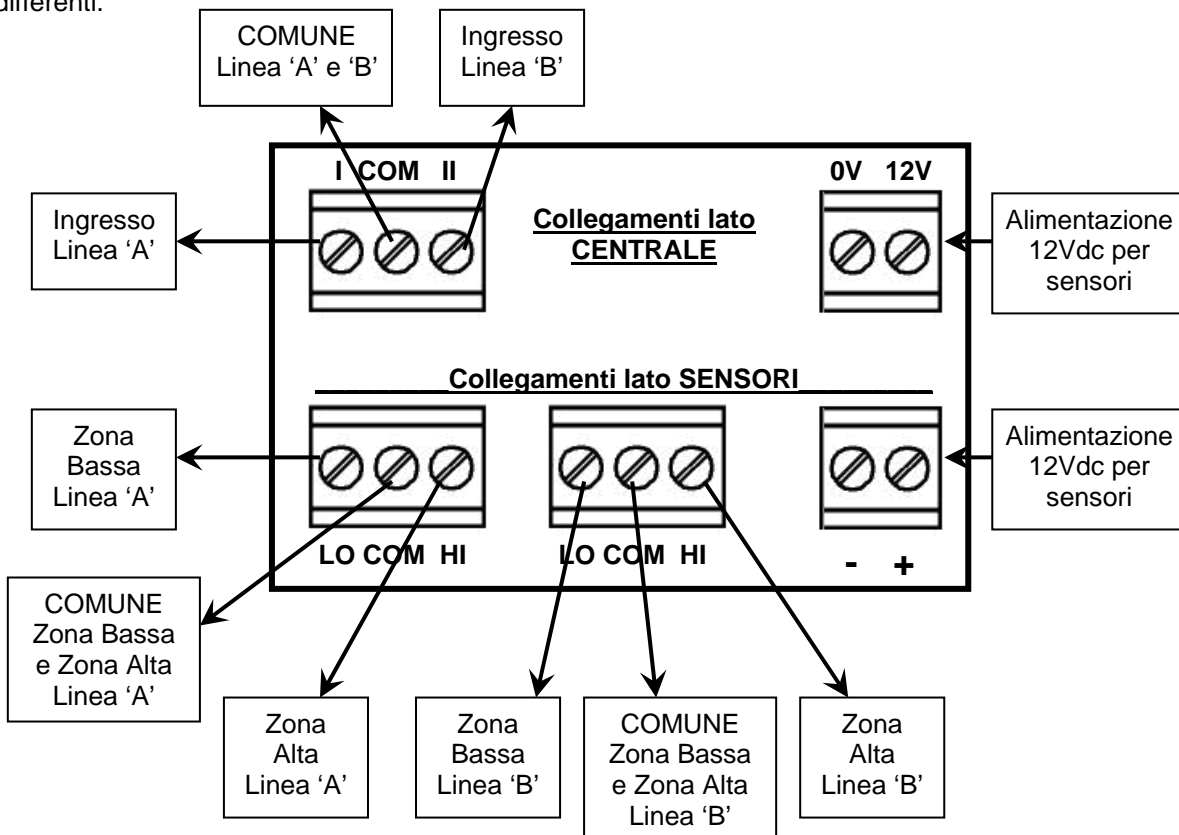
differenti.

COMUNE Linea ‘A’ e ‘B’

Ingresso Linea ‘B’

I COM II

0V 12V

Ingresso Linea ‘A’

Collegamenti lato CENTRALE

Alimentazione 12Vdc per sensori

Collegamenti lato SENSORI

Zona Bassa Linea ‘A’

Alimentazione 12Vdc per sensori

LO COM HI

LO COM HI

- +

COMUNE Zona Bassa e Zona Alta Linea ‘A’

Zona Alta Linea ‘A’

Zona Bassa Linea ‘B’

COMUNE Zona Bassa e Zona Alta Linea ‘B’

Zona Alta Linea ‘B’